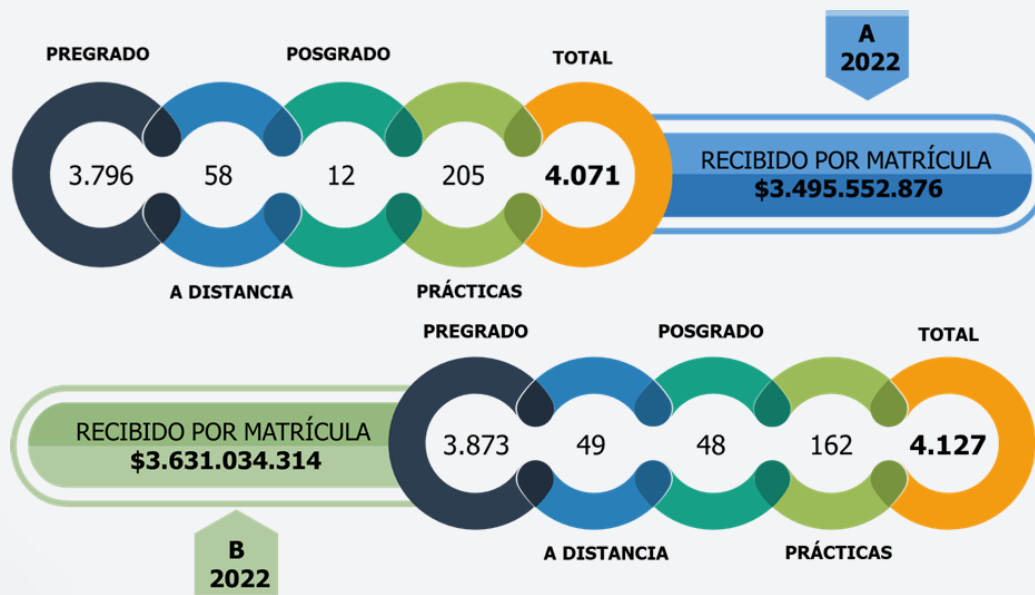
A
2022

PREGRADO
POSGRADO
TOTAL

3.796
58
12
205
4.071

RECIBIDO POR MATRÍCULA
$3.495.552.876

A DISTANCIA
PRÁCTICAS

PREGRADO
POSGRADO
TOTAL

RECIBIDO POR MATRÍCULA
$3.631.034.314

3.873
49
48
162
4.127

A DISTANCIA
PRÁCTICAS

B
2022